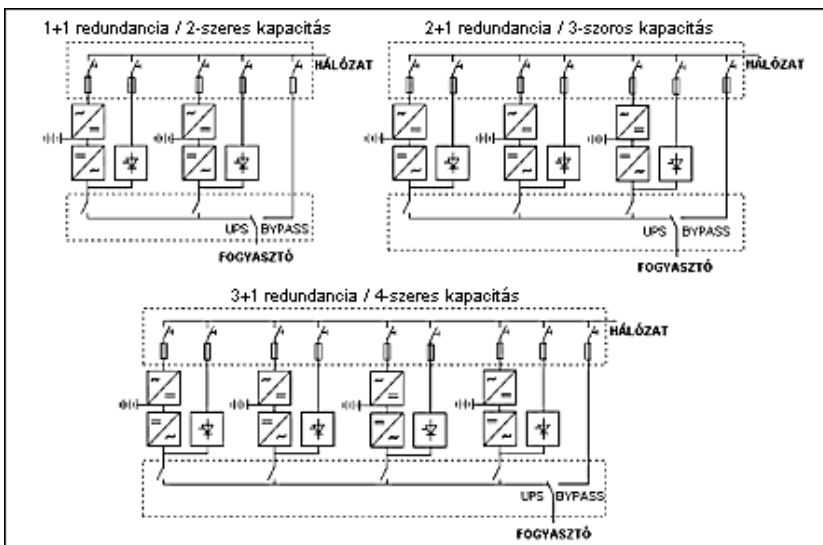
1+1 redundancia / 2-szeres kapacitás

HÁLÓZAT

UPS BYPASS

FOGYASZTÓ

2+1 redundancia / 3-szoros kapacitás

HÁLÓZAT

UPS BYPASS

FOGYASZTÓ

3+1 redundancia / 4-szeres kapacitás

HÁLÓZAT

UPS BYPASS

FOGYASZTÓ